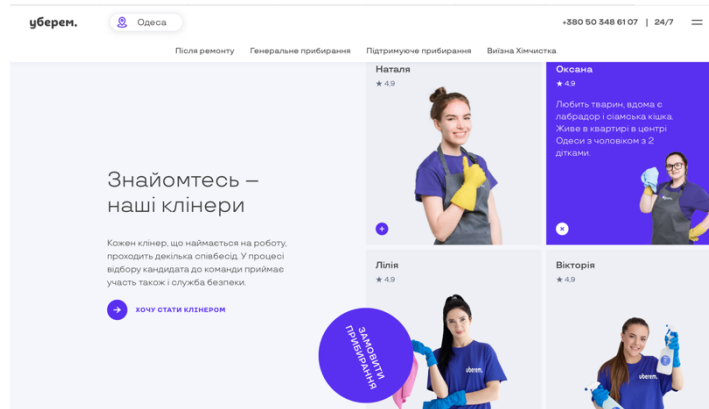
уберем.

Одеса

+380 50 348 61 07 | 24/7

Після ремонту Генеральне прибирання Підтримуюче прибирання Виїзна Хімчистка

Знайомтесь – наші клінери

Кожен клінер, що наймається на роботу, проходить декілька співбесід. У процесі відбору кандидата до команди приймає участь також і служба безпеки.

ХОЧУ СТАТИ КЛІНЕРОМ

Наталя
★ 4.9

Оксана
★ 4.9
Любить тварин, вдома є лабрадор і сіамська кішка. Живе в квартирі в центрі Одеси з чоловіком з 2 дітками.

Лілія
★ 4.9

Вікторія
★ 4.9

ЗАМОВИТИ ПРИБИРАННЯ

uberem.

uberem.